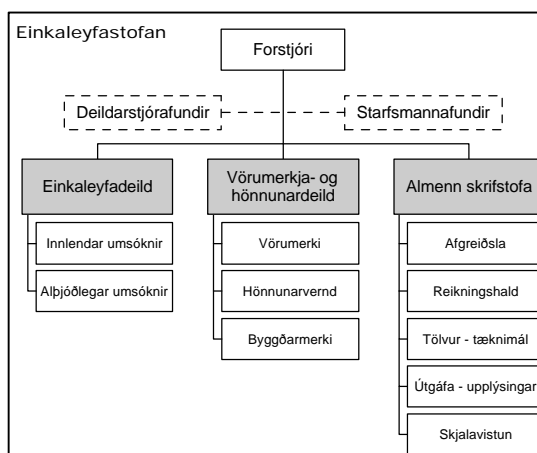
Einkaleyfastofan

Forstjóri

Deildarstjórafundir

Starfsmannafundir

Einkaleyfadeild

Innlendar umsóknir

Alþjóðlegar umsóknir

Vörumerkja- og hönnunardeild

Vörumerki

Hönnunarvernd

Byggðarmerki

Almenn skrifstofa

Afgreiðsla

Reikningshald

Tölvur - tæknimál

Útgáfa - upplýsingar

Skjalavistun